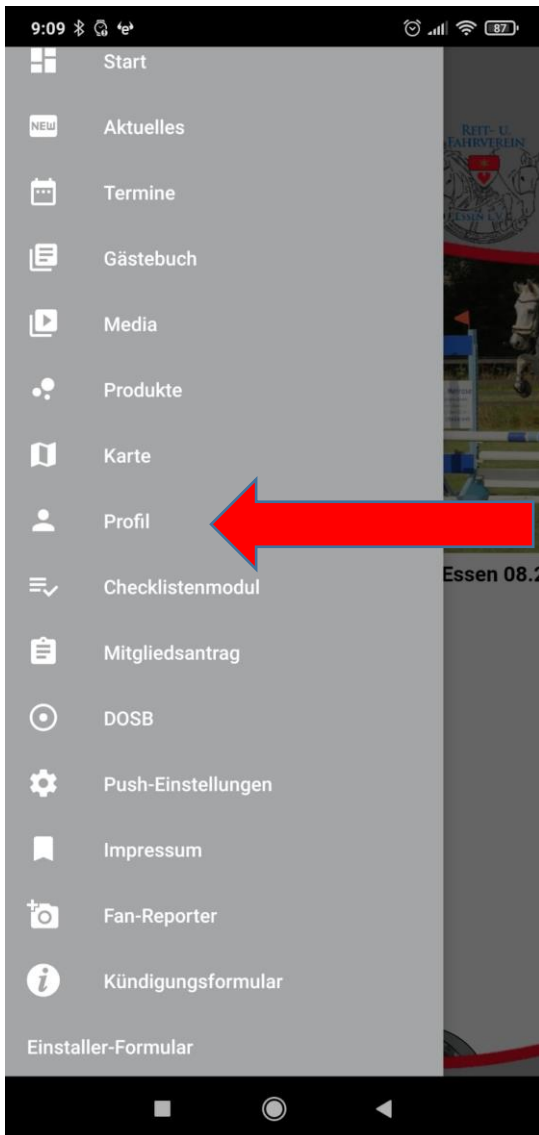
9:09

87

Start

NEW

Aktuelles

Termine

Gästebuch

Media

Produkte

Karte

Profil

Checklistenmodul

Mitgliedsantrag

DOSB

Push-Einstellungen

Impressum

Fan-Reporter

Kündigungsformular

Einstaller-Formular

REIT- U. FAHRVEREIN ESSEN E.V.

Essen 08.2